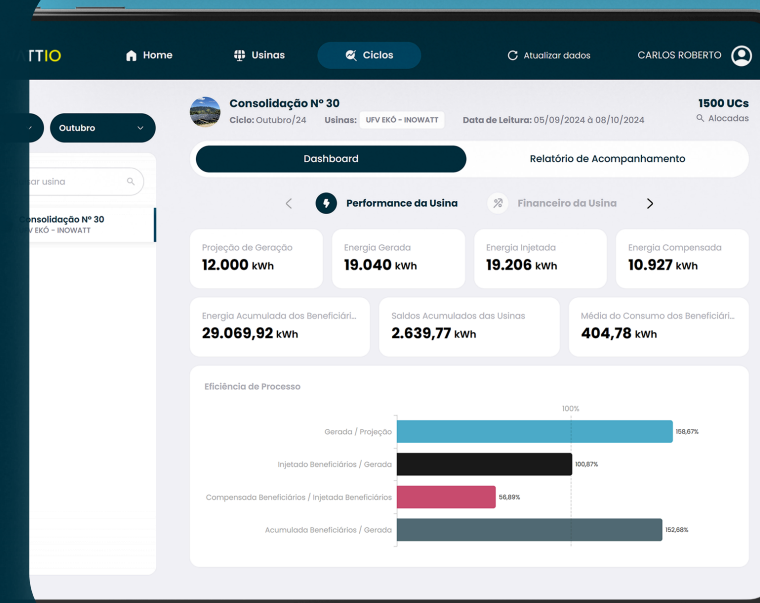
TTIO

Home Usinas Ciclos Atualizar dados CARLOS ROBERTO

Outubro

ar usina

Consolidação Nº 30
V EKÓ - INOWATT

Consolidação Nº 30
Ciclo: Outubro/24 Usinas: UFV EKÓ - INOWATT Data de Leitura: 05/09/2024 à 08/10/2024

1500 UCs
Alocadas

Dashboard
Relatório de Acompanhamento

Performance da Usina
Financeiro da Usina

Projeção de Geração
12.000 kWh

Energia Gerada
19.040 kWh

Energia Injetada
19.206 kWh

Energia Compensada
10.927 kWh

Energia Acumulada dos Beneficiári...
29.069,92 kWh

Saldos Acumulados das Usinas
2.639,77 kWh

Média do Consumo dos Beneficiár...
404,78 kWh

Eficiência de Processo

100%

Gerada / Projeção 158,67%

Injetado Beneficiários / Gerada 100,87%

Compensada Beneficiários / Injetado Beneficiários 56,89%

Acumulada Beneficiários / Gerada 152,68%